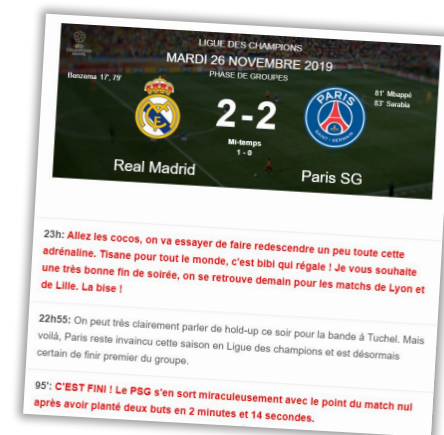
LIGUE DES CHAMPIONS
MARDI 26 NOVEMBRE 2019
PHASE DE GROUPES

Benzema 17', 79'

81' Mbappé
83' Sarabia

2 - 2

Mi-temps
1 - 0

Real Madrid

Paris SG

23h: Allez les cocos, on va essayer de faire redescendre un peu toute cette adrénaline. Tisane pour tout le monde, c'est bibi qui régale ! Je vous souhaite une très bonne fin de soirée, on se retrouve demain pour les matchs de Lyon et de Lille. La bise !

22h55: On peut très clairement parler de hold-up ce soir pour la bande à Tuchel. Mais voilà, Paris reste invaincu cette saison en Ligue des champions et est désormais certain de finir premier du groupe.

95': C'EST FINI ! Le PSG s'en sort miraculeusement avec le point du match nul après avoir planté deux buts en 2 minutes et 14 secondes.